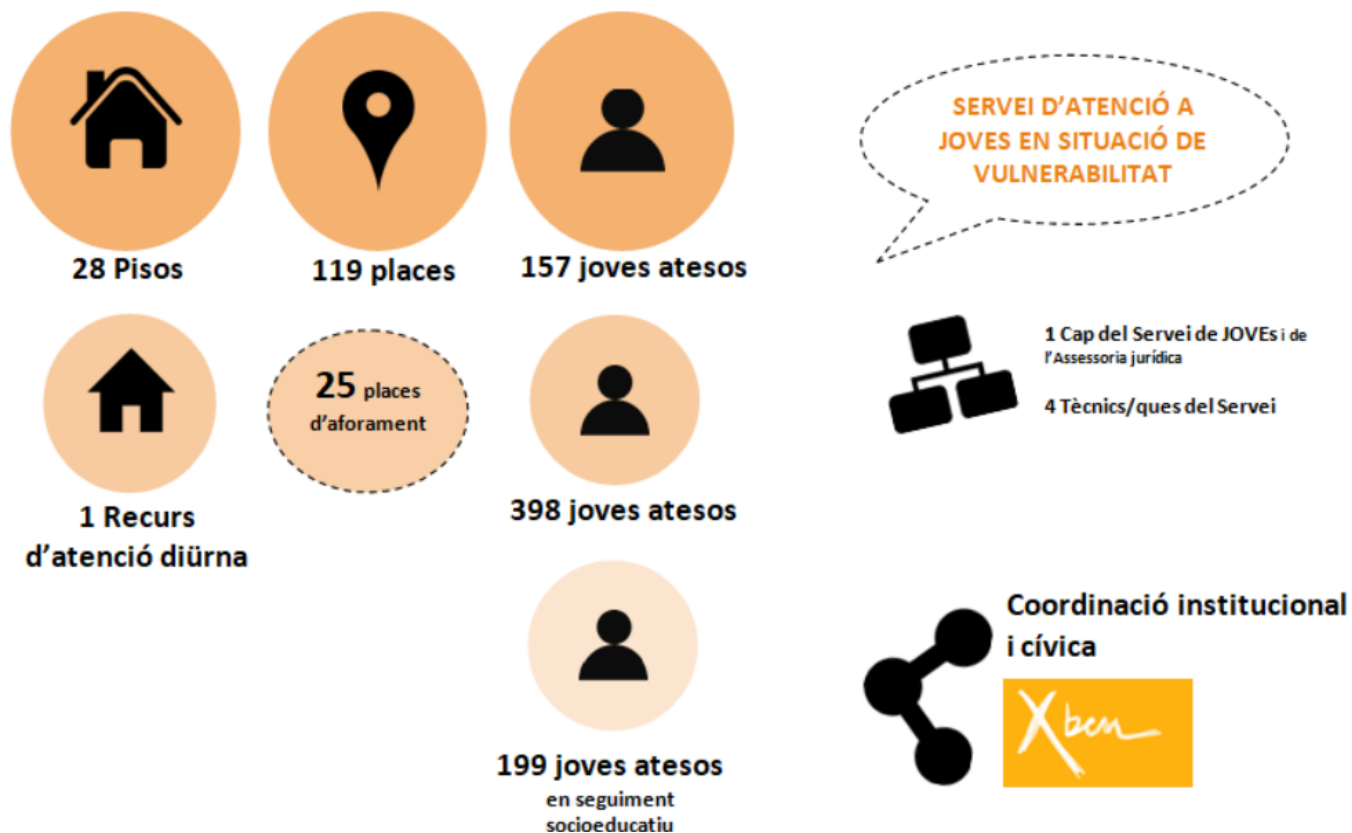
28 Pisos

119 places

157 joves atesos

SERVEI D'ATENCIÓ A JOVES EN SITUACIÓ DE VULNERABILITAT

1 Recurs d'atenció diürna

25 places d'aforament

398 joves atesos

1 Cap del Servei de JOVEs i de l'Assessoria jurídica

4 Tècnics/ques del Servei

199 joves atesos en seguiment socioeducatiu

Coordinació institucional i cívica

Xben